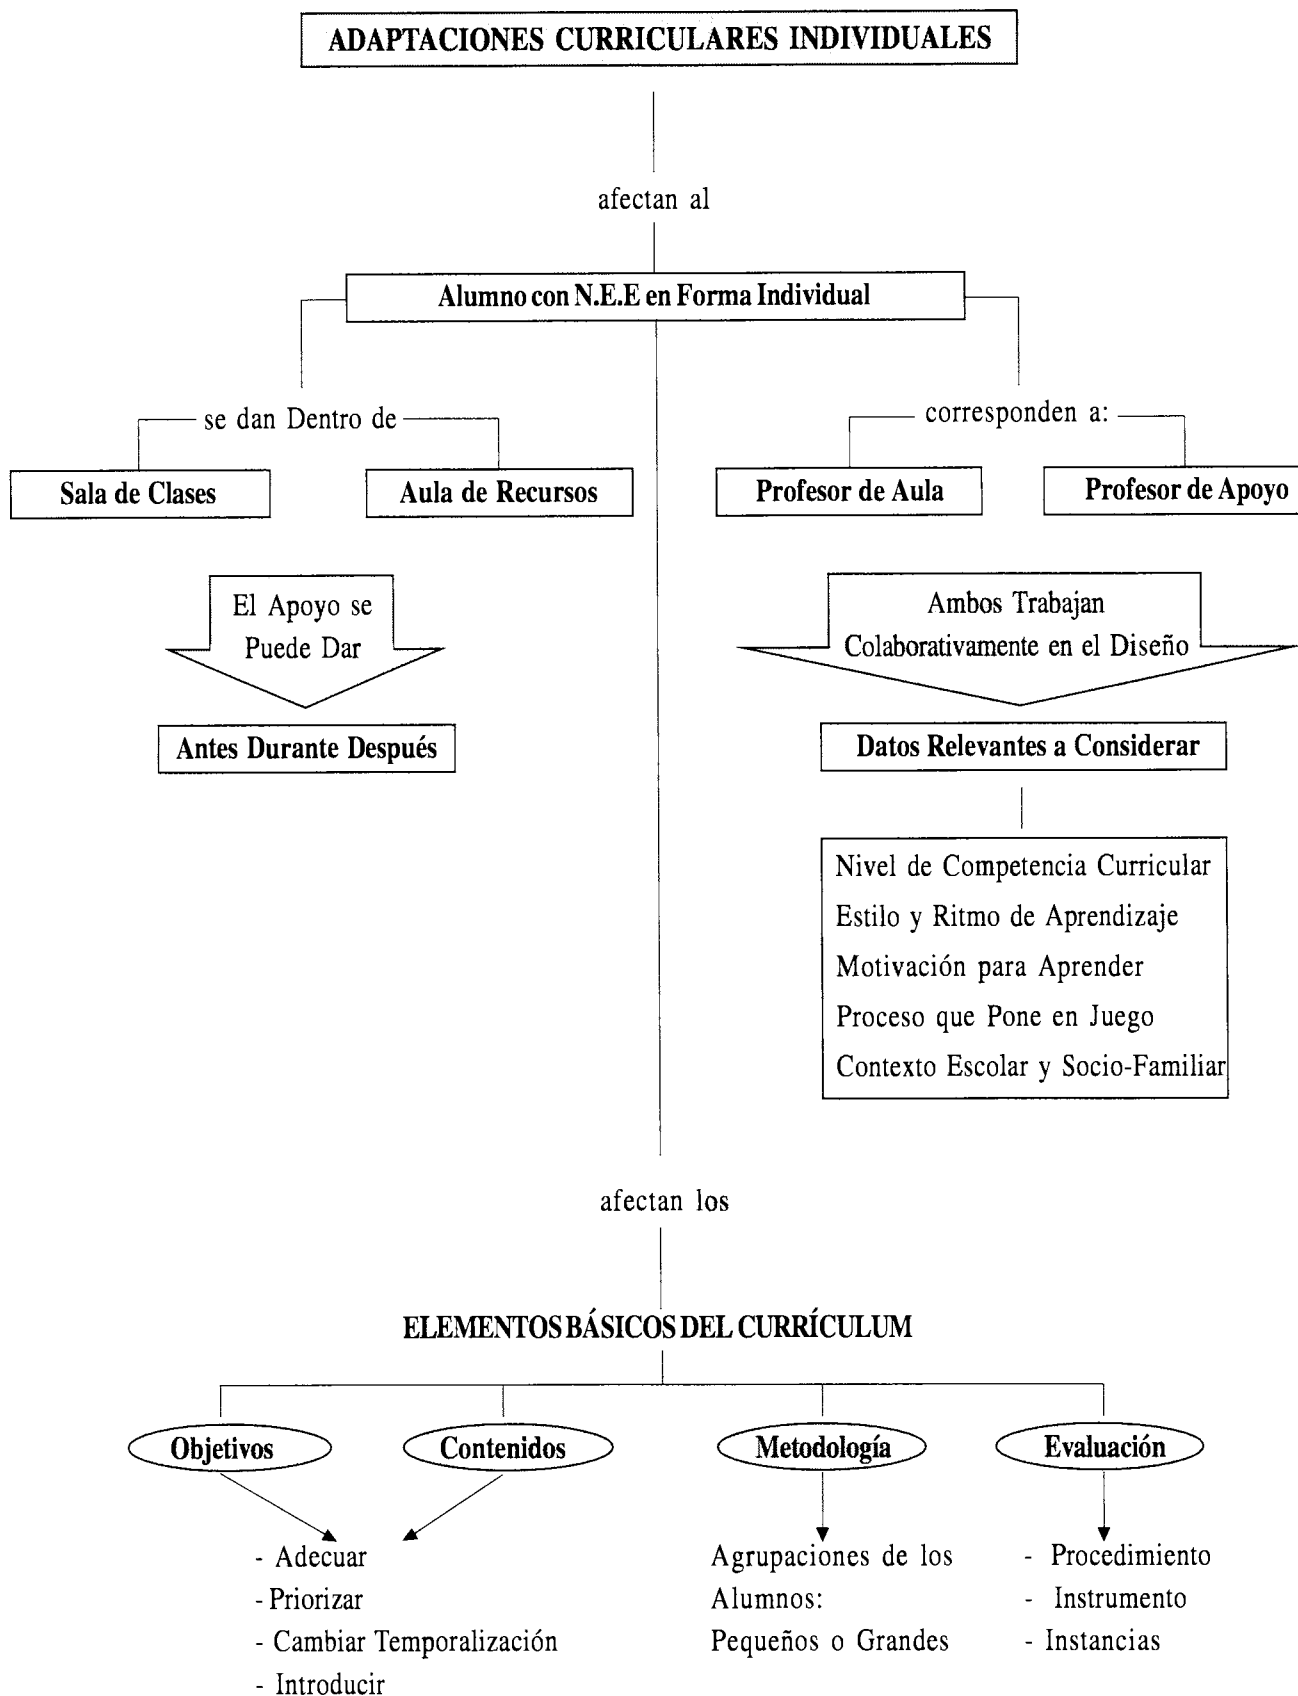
ADAPTACIONES CURRICULARES INDIVIDUALES

afectan al

Alumno con N.E.E en Forma Individual

se dan Dentro de

Sala de Clases

Aula de Recursos

corresponden a:

Profesor de Aula

Profesor de Apoyo

El Apoyo se Puede Dar

Antes Durante Después

Ambos Trabajan Colaborativamente en el Diseño

Datos Relevantes a Considerar

Nivel de Competencia Curricular
Estilo y Ritmo de Aprendizaje
Motivación para Aprender
Proceso que Pone en Juego
Contexto Escolar y Socio-Familiar

afectan los

ELEMENTOS BÁSICOS DEL CURRÍCULUM

Objetivos

Contenidos

Metodología

Evaluación

- Adecuar
- Priorizar
- Cambiar Temporalización
- Introducir

Agrupaciones de los Alumnos: Pequeños o Grandes

- Procedimiento
- Instrumento
- Instancias